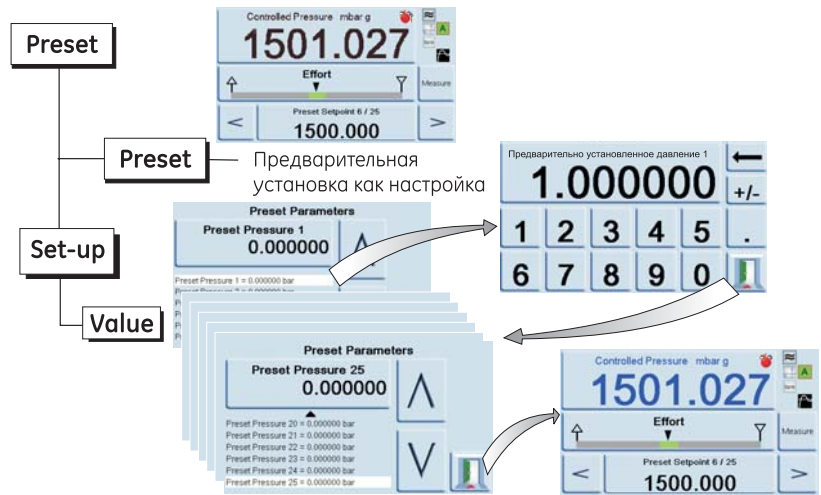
Preset

Controlled Pressure mbar g
1501.027
Effort
Measure
Preset Setpoint 6 / 25
<
1500.000
>

Preset
Предварительная установка как настройка

Set-up

Value

Preset Parameters
Preset Pressure 1
0.000000
Preset Pressure 1 = 0.000000 bar
Preset Pressure 2 = 0.000000 bar

Предварительно установленное давление 1
1.000000
+/-
1 2 3 4 5 .
6 7 8 9 0

Preset Parameters
Preset Pressure 25
0.000000
Preset Pressure 20 = 0.000000 bar
Preset Pressure 21 = 0.000000 bar
Preset Pressure 22 = 0.000000 bar
Preset Pressure 23 = 0.000000 bar
Preset Pressure 24 = 0.000000 bar
Preset Pressure 25 = 0.000000 bar

Controlled Pressure mbar g
1501.027
Effort
Measure
Preset Setpoint 6 / 25
<
1500.000
>